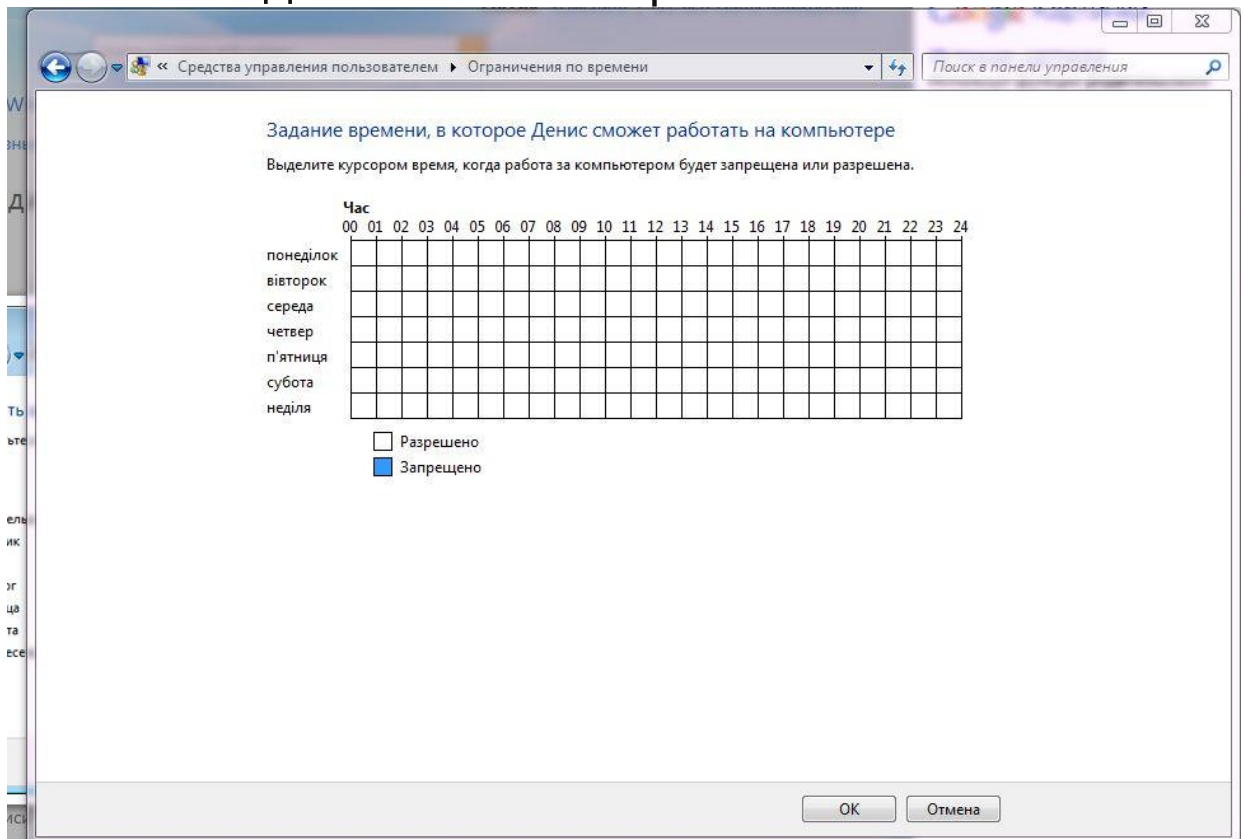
« Средства управления пользователем ▸ Ограничения по времени

Поиск в панели управления

Задание времени, в которое Денис сможет работать на компьютере

Выделите курсором время, когда работа за компьютером будет запрещена или разрешена.

Час
00 01 02 03 04 05 06 07 08 09 10 11 12 13 14 15 16 17 18 19 20 21 22 23 24

понеділок
вівторок
середа
четвер
п'ятниця
субота
неділя

Разрешено
Запрещено

OK
Отмена